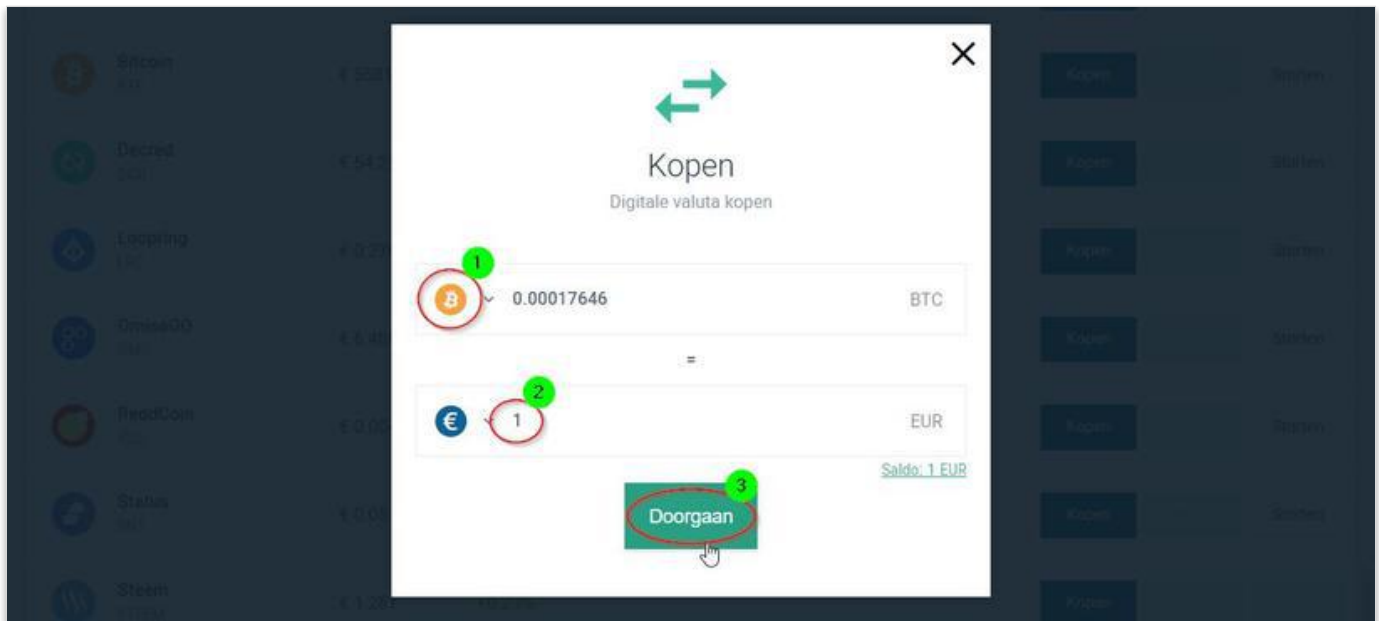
Bitcoin
BTC
€ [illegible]
Kopen
Storten

Decred
DCR
€ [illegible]
Kopen
Storten

Loopring
LRC
€ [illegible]
Kopen
Storten

OmiseGO
OMG
€ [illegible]
Kopen
Storten

ReddCoin
RDD
€ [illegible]
Kopen
Storten

Status
SNT
€ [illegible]
Kopen
Storten

Steem
STEEM
€ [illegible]
Kopen

×

Kopen
Digitale valuta kopen

1
0.00017646 BTC

=

2
1 EUR

Saldo: 1 EUR

3
Doorgaan